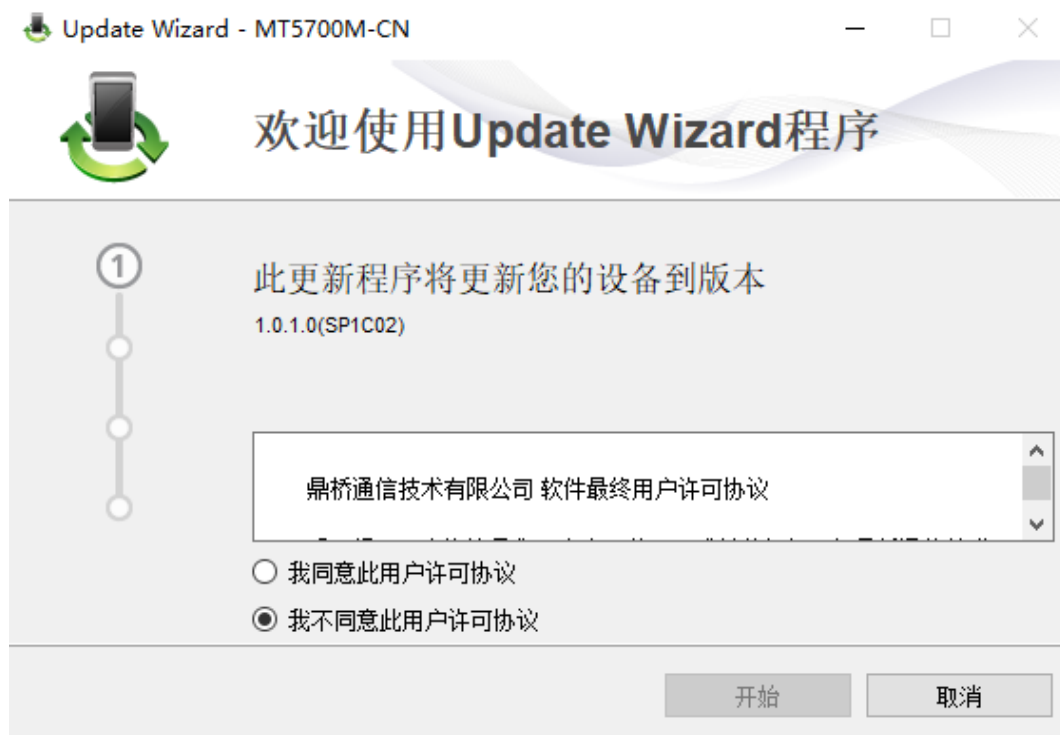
Update Wizard - MT5700M-CN

欢迎使用Update Wizard程序

1

此更新程序将更新您的设备到版本

1.0.1.0(SP1C02)

鼎桥通信技术有限公司 软件最终用户许可协议

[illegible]

我同意此用户许可协议

我不同意此用户许可协议

开始

取消